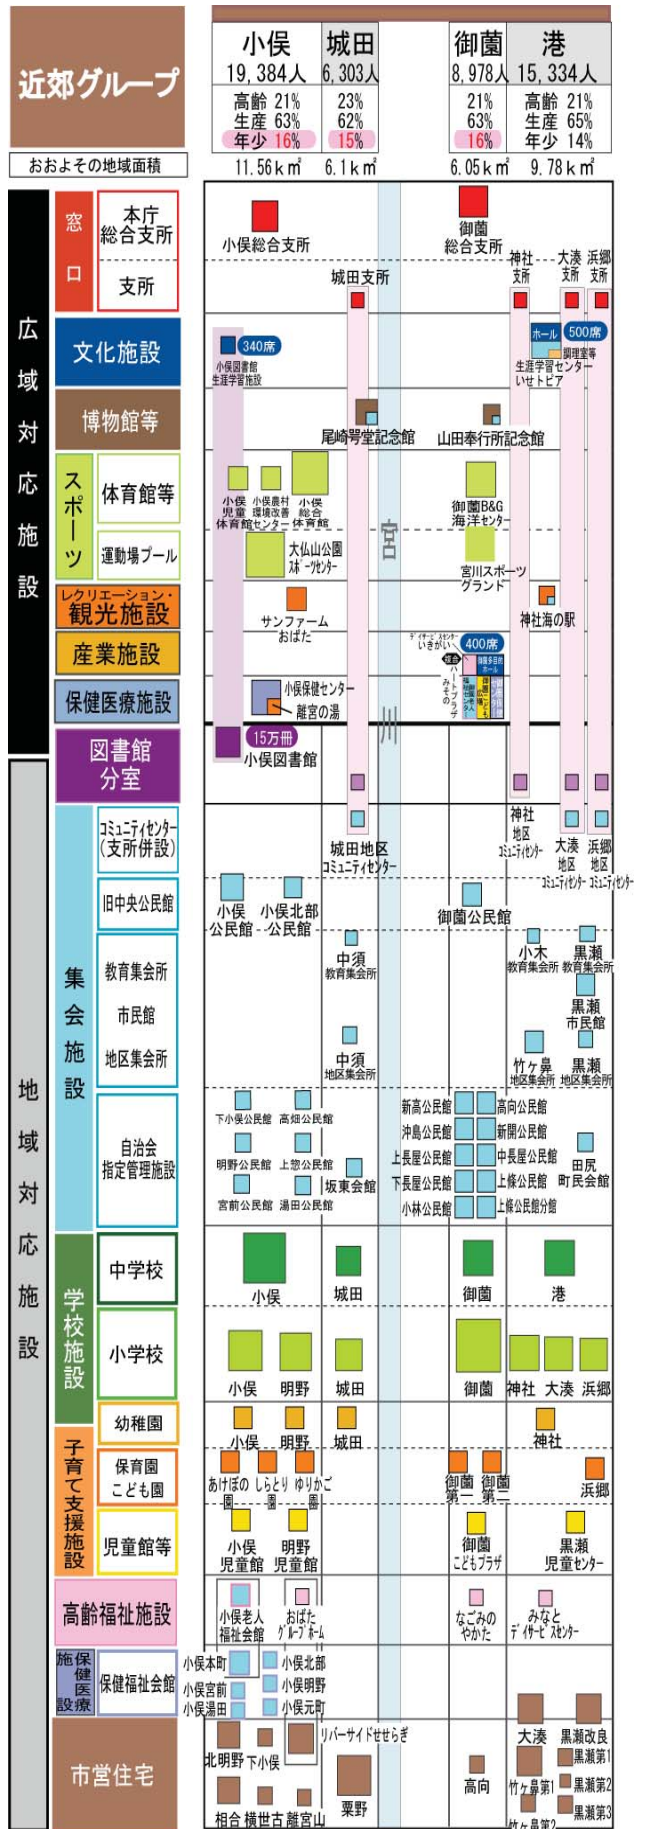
近郊グループ

おおよその地域面積

| 小俣 | 城田 | 御薗 | 港 |
|---|---|---|---|
| 19,384人 | 6,303人 | 8,978人 | 15,334人 |
| 高齢 21% 生産 63% 年少 16% | 23% 62% 15% | 21% 63% 16% | 高齢 21% 生産 65% 年少 14% |
| 11.56㎞² | 6.1㎞² | 6.05㎞² | 9.78㎞² |

広域対応施設

窓口
本庁 総合支所
支所

小俣総合支所
城田支所
御薗 総合支所
神社 支所
大湊 支所
浜郷 支所

文化施設
340席
小俣図書館 生涯学習施設
ホール 500席
調理室等
生涯学習センター いせトピア

博物館等
尾崎咢堂記念館
山田奉行所記念館

スポーツ
体育館等
小俣 児童 体育館
小俣農村 環境改善 センター
小俣 総合 体育館
御薗B&G 海洋センター
運動場プール
大仏山公園 スポーツセンター
宮川スポーツ グランド

レクリエーション・観光施設
サンファーム おばた
神社海の駅

産業施設
ダイチョー センター いきがい
400席

保健医療施設
小俣保健センター
離宮の湯
ハートプラザ みその

図書館 分室
15万冊
小俣図書館

宮 川

地域対応施設

集会施設
コミュニティセンター (支所併設)
城田地区 コミュニティセンター
神社 地区 コミュニティセンター
大湊 地区 コミュニティセンター
浜郷 地区 コミュニティセンター

旧中央公民館
小俣 公民館
小俣北部 公民館
御薗公民館

教育集会所
市民館
地区集会所
中須 教育集会所
小木 教育集会所
黒瀬 教育集会所
黒瀬 市民館
中須 地区集会所
竹ヶ鼻 地区集会所
黒瀬 地区集会所

自治会 指定管理施設
下小俣公民館
高畑公民館
明野公民館
上惣公民館
坂東会館
宮前公民館
湯田公民館
新高公民館
高向公民館
沖島公民館
新開公民館
上長屋公民館
中長屋公民館
下長屋公民館
上條公民館
小林公民館
上條公民館分館
田尻 町民会館

学校施設
中学校
小俣
城田
御薗
港
小学校
小俣
明野
城田
御薗
神社
大湊
浜郷

子育て支援施設
幼稚園
小俣
明野
城田
神社
保育園 こども園
あけぼの園
しらとり園
ゆりかご園
御薗第一
御薗第二
浜郷
児童館等
小俣 児童館
明野 児童館
御薗 こどもプラザ
黒瀬 児童センター

高齢福祉施設
小俣老人 福祉会館
おばた グループホーム
なごみの やかた
みなと デイサービスセンター

保健医療施設
保健福祉会館
小俣本町
小俣北部
小俣宮前
小俣明野
小俣湯田
小俣元町

市営住宅
リバーサイドせせらぎ
北明野
下小俣
相合
横世古
離宮山
粟野
高向
大湊
黒瀬改良
黒瀬第1
竹ヶ鼻第1
黒瀬第2
竹ヶ鼻第2
黒瀬第3